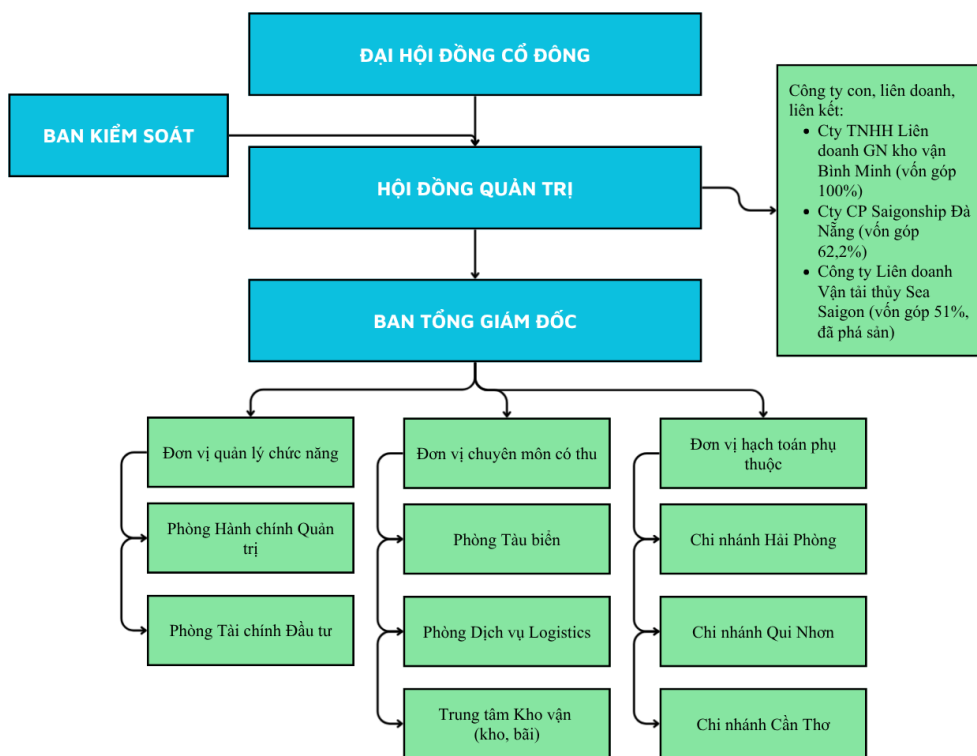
ĐẠI HỘI ĐỒNG CỔ ĐÔNG

BAN KIỂM SOÁT

HỘI ĐỒNG QUẢN TRỊ

Công ty con, liên doanh, liên kết:
- Cty TNHH Liên doanh GN kho vận Bình Minh (vốn góp 100%)
- Cty CP Saigonship Đà Nẵng (vốn góp 62,2%)
- Công ty Liên doanh Vận tải thủy Sea Saigon (vốn góp 51%, đã phá sản)

BAN TỔNG GIÁM ĐỐC

Đơn vị quản lý chức năng

Phòng Hành chính Quản trị

Phòng Tài chính Đầu tư

Đơn vị chuyên môn có thu

Phòng Tàu biển

Phòng Dịch vụ Logistics

Trung tâm Kho vận (kho, bãi)

Đơn vị hạch toán phụ thuộc

Chi nhánh Hải Phòng

Chi nhánh Qui Nhơn

Chi nhánh Cần Thơ